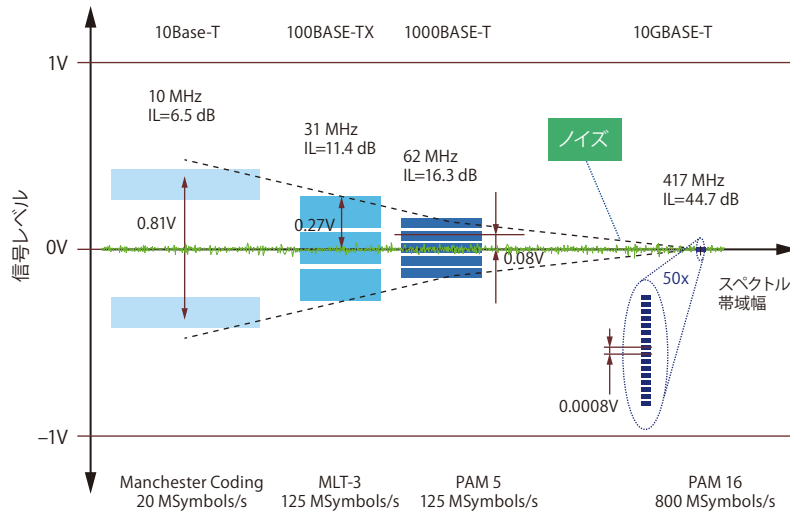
10Base-T
100BASE-TX
1000BASE-T
10GBASE-T

1V
0V
−1V

信号レベル

10 MHz
IL=6.5 dB

31 MHz
IL=11.4 dB

62 MHz
IL=16.3 dB

417 MHz
IL=44.7 dB

ノイズ

0.81V
0.27V
0.08V
0.0008V

50x

スペクトル
帯域幅

Manchester Coding
20 MSymbols/s

MLT-3
125 MSymbols/s

PAM 5
125 MSymbols/s

PAM 16
800 MSymbols/s